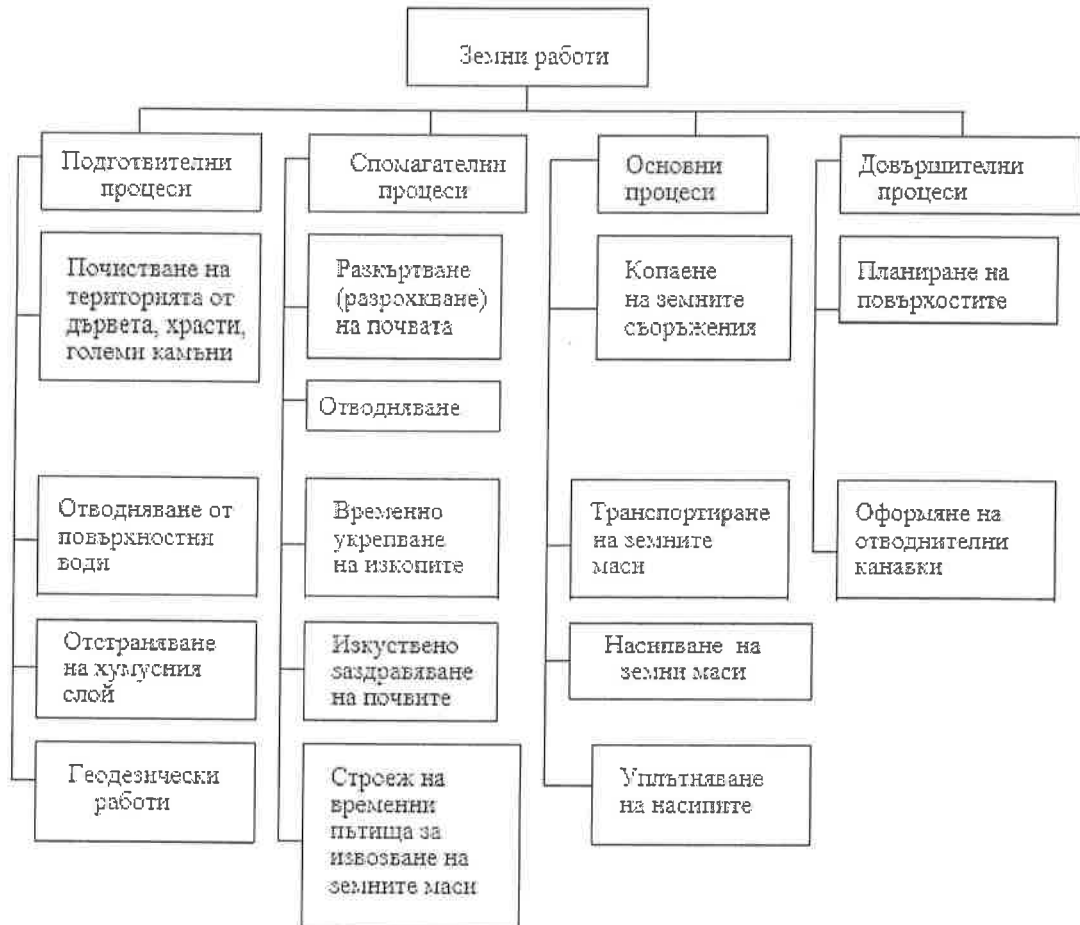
Земни работи

Подготвителни процеси

Почистване на територията от дървета, храсти, големи камъни

Отводняване от повърхностни води

Отстраняване на хумусния слой

Геодезически работи

Спомагателни процеси

Разкъртване (разрохкване) на почвата

Отводняване

Временно укрепване на изкопите

Изкуствено заздравяване на почвите

Строеж на временни пътища за извозване на земните маси

Основни процеси

Копаене на земните съоръжения

Транспортиране на земните маси

Насипване на земни маси

Уплътняване на насипите

Довършителни процеси

Планиране на повърхостите

Оформяне на отводнителни канавки